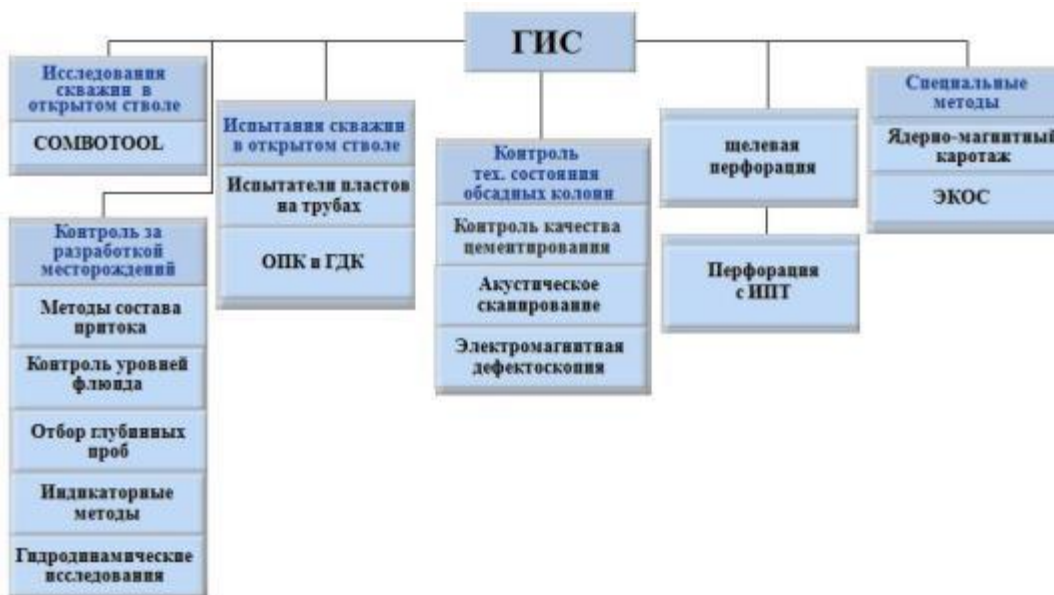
ГИС

Исследования скважин в открытом стволе

COMBOTOOL

Контроль за разработкой месторождений

Методы состава притока

Контроль уровней флюида

Отбор глубинных проб

Индикаторные методы

Гидродинамические исследования

Испытания скважин в открытом стволе

Испытатели пластов на трубах

ОПК в ГДК

Контроль тех. состояния обсадных колонн

Контроль качества цементирования

Акустическое сканирование

Электромагнитная дефектоскопия

щелевая перфорация

Перфорация с ИПТ

Специальные методы

Ядерно-магнитный каротаж

ЭКОС